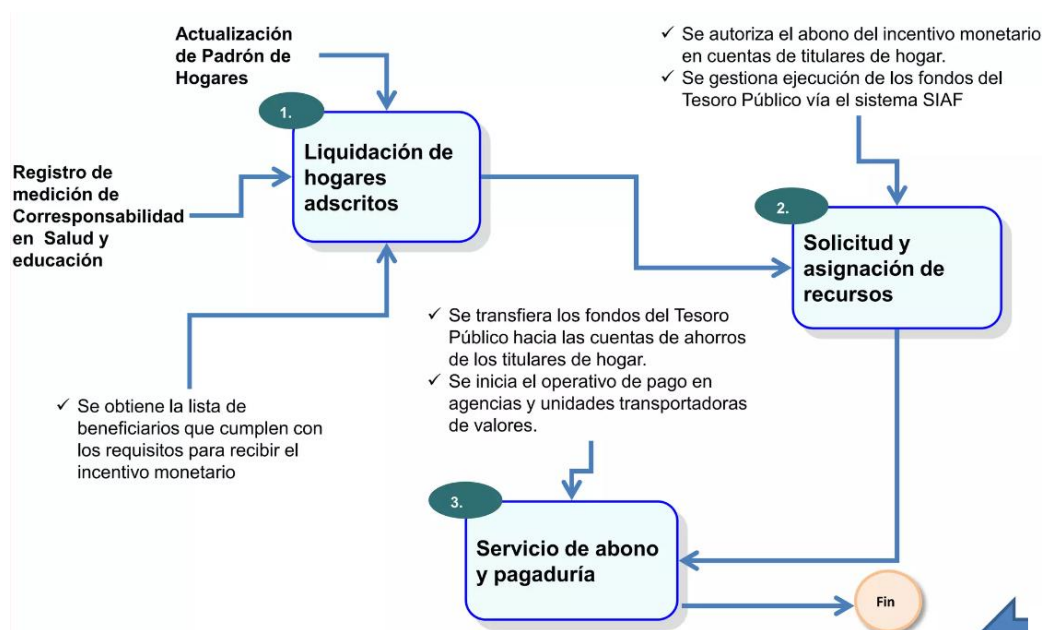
Actualización de Padrón de Hogares

1.

Liquidación de hogares adscritos

Registro de medición de Corresponsabilidad en Salud y educación

✓ Se autoriza el abono del incentivo monetario en cuentas de titulares de hogar.
✓ Se gestiona ejecución de los fondos del Tesoro Público vía el sistema SIAF

2.

Solicitud y asignación de recursos

✓ Se transfiera los fondos del Tesoro Público hacia las cuentas de ahorros de los titulares de hogar.
✓ Se inicia el operativo de pago en agencias y unidades transportadoras de valores.

✓ Se obtiene la lista de beneficiarios que cumplen con los requisitos para recibir el incentivo monetario

3.

Servicio de abono y pagaduría

Fin